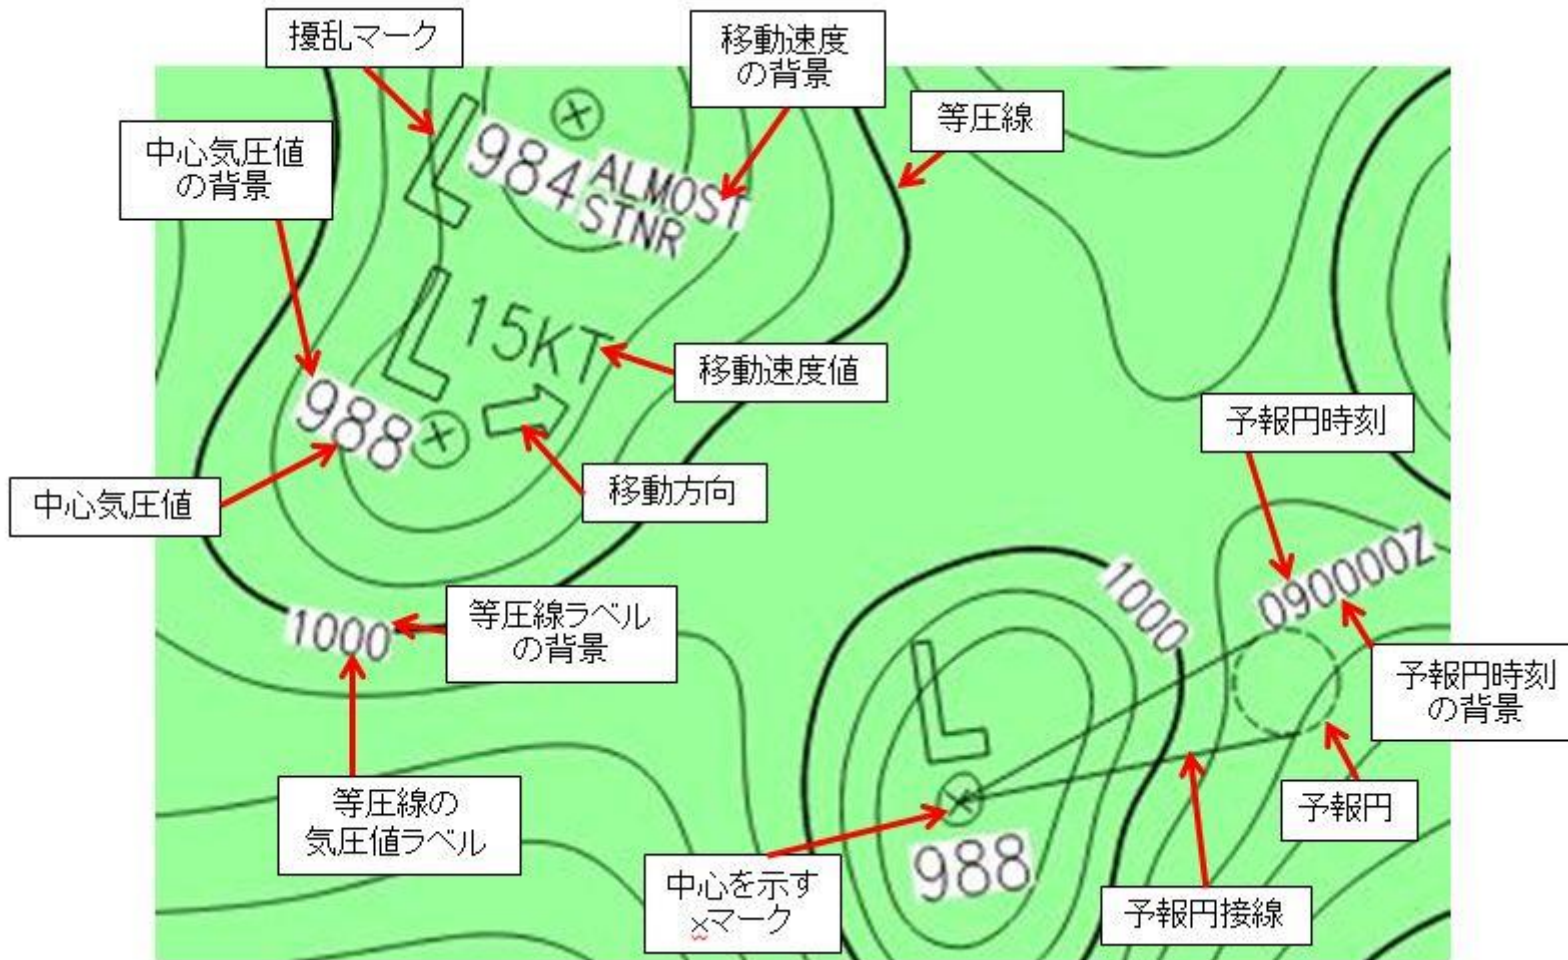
擾乱マーク

移動速度の背景

等圧線

中心気圧値の背景

L

984

ALMOST STNR

L

15KT

移動速度値

988

中心気圧値

移動方向

予報円時刻

1000

090000Z

等圧線ラベルの背景

1000

予報円時刻の背景

L

等圧線の気圧値ラベル

予報円

988

中心を示す×マーク

予報円接線